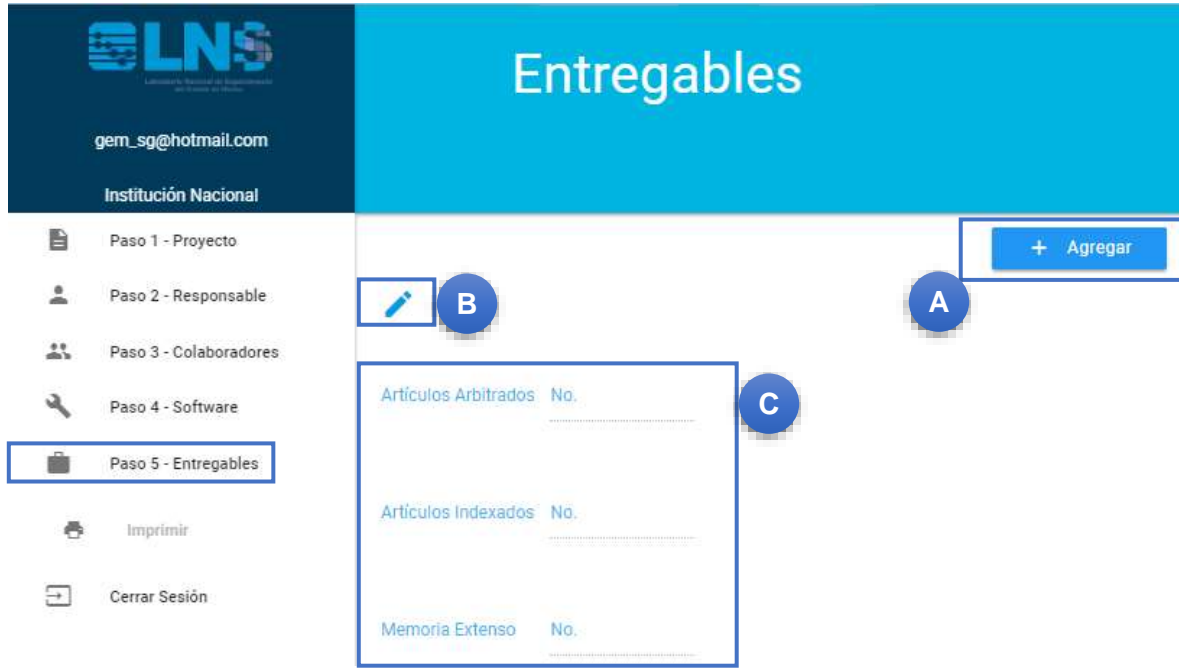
LNS

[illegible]

gem_sg@hotmail.com

Institución Nacional

Paso 1 - Proyecto

Paso 2 - Responsable

Paso 3 - Colaboradores

Paso 4 - Software

Paso 5 - Entregables

Imprimir

Cerrar Sesión

Entregables

+ Agregar

A

B

C

Artículos Arbitrados No.

Artículos Indexados No.

Memoria Extenso No.